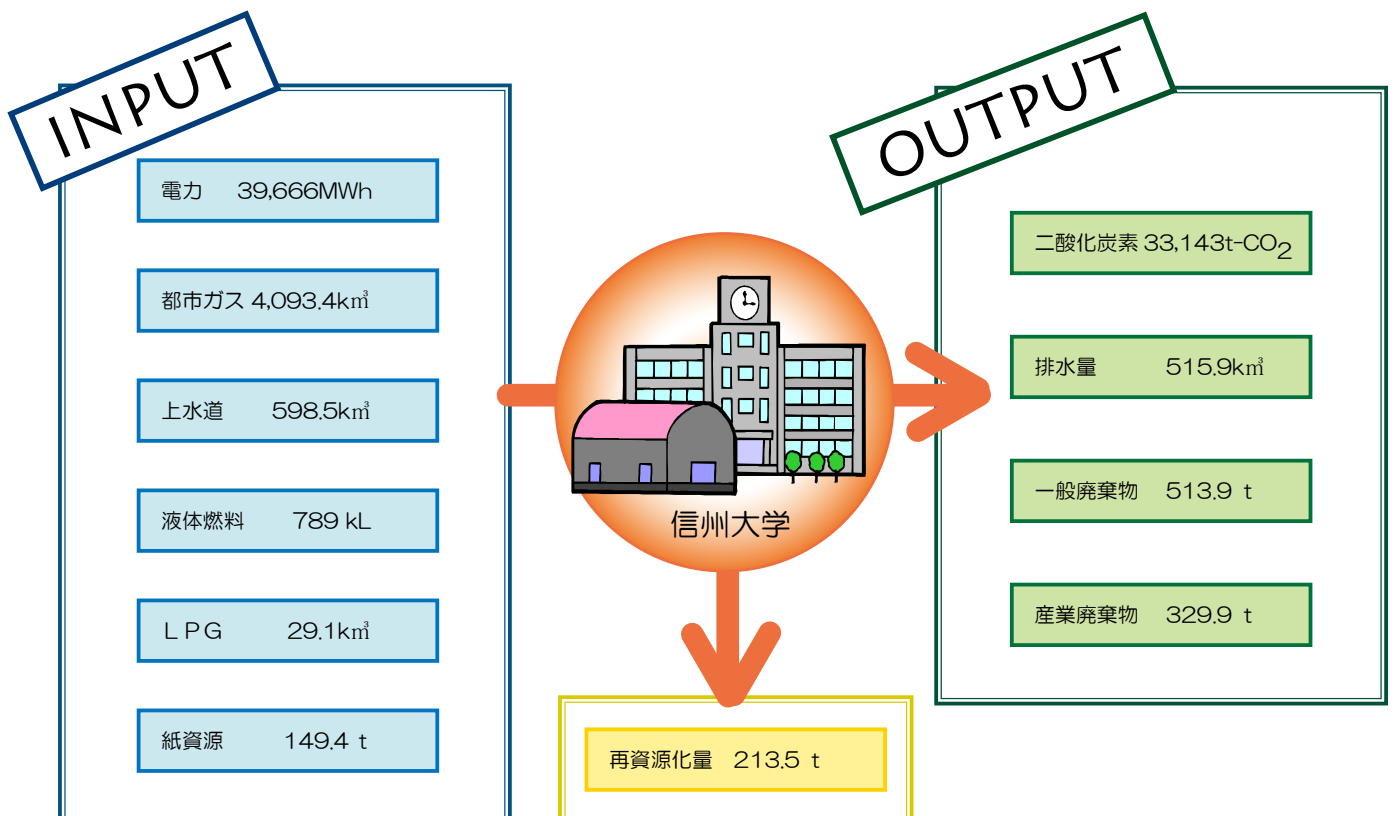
INPUT

電力 39,666MWh

都市ガス 4,093.4k㎥

上水道 598.5k㎥

液体燃料 789 kL

ＬＰＧ 29.1k㎥

紙資源 149.4 t

信州大学

OUTPUT

二酸化炭素 33,143t-$CO_2$

排水量 515.9k㎥

一般廃棄物 513.9 t

産業廃棄物 329.9 t

再資源化量 213.5 t